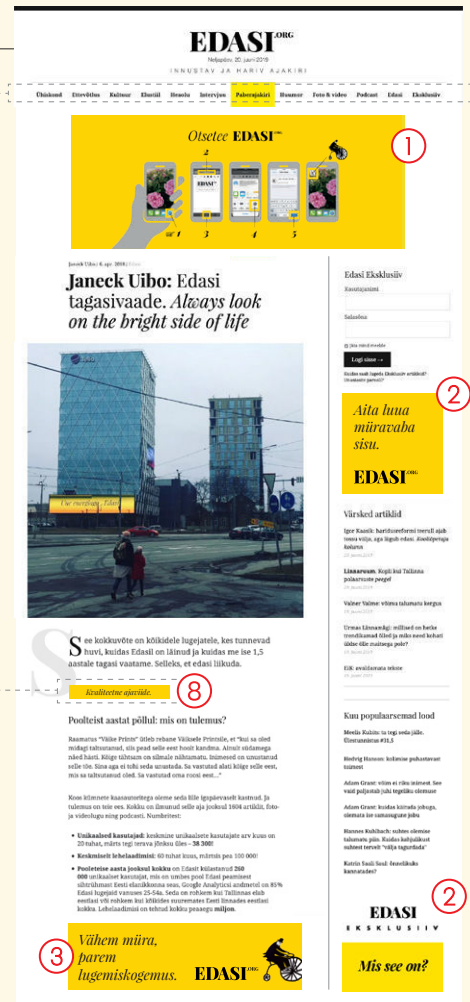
EDASI.ORG

Neljapäev, 20. juuni 2019

INNUSTAV JA HARIV AJAKIRI

Ühiskond Ettevõtlus Kultuur Elustiil Heaolu Intervjuu Pahempoolsed Huumor Foto & video Podcast Edasi Eksklusiiv

Otsetee EDASI.ORG

1

2 1 3 4 5

Janeck Uibo: Edasi tagasivaade. *Always look on the bright side of life*

Edasi Eksklusiiv

Kasutajanimi

Salasõna

Logi sisse →

2

Aita luua müravaba sisu.

EDASI.ORG

Värsked artiklid

See kokkuvõte on kõikidele lugejatele, kes tunnevad huvi, kuidas Edasil on läinud ja kuidas me ise 1,5 aastale tagasi vaatame. Selleks, et edasi liikuda.

Kvaliteetne ajaviide.

8

Poolteist aastat põllul: mis on tulemus?

Kuu populaarsemad lood

Unikaalsed kasutajad:

Keskmiselt lehelaadimisi:

Pooleteise aasta jooksul kokku

2

EDASI

EKSKLUSIIV

3

Vähem müra, parem lugemiskogemus.

EDASI.ORG

Mis see on?